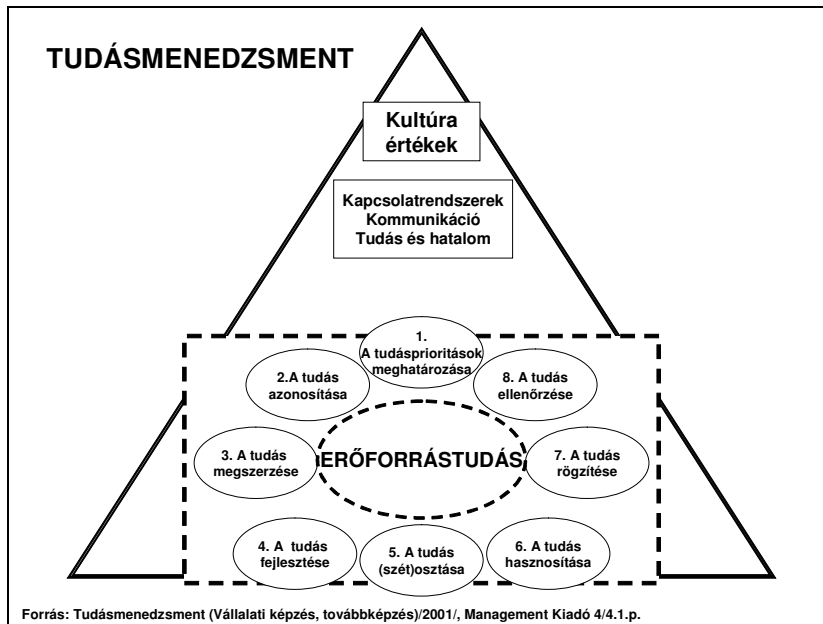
TUDÁSMENEDZSMENT

Kultúra értékek

Kapcsolatrendszerek
Kommunikáció
Tudás és hatalom

1. A tudásprioritások meghatározása

2.A tudás azonosítása

8. A tudás ellenőrzése

3. A tudás megszerzése

ERŐFORRÁSTUDÁS

7. A tudás rögzítése

4. A tudás fejlesztése

5. A tudás (szét)osztása

6. A tudás hasznosítása

Forrás: Tudásmenedzsment (Vállalati képzés, továbbképzés)/2001/, Management Kiadó 4/4.1.p.